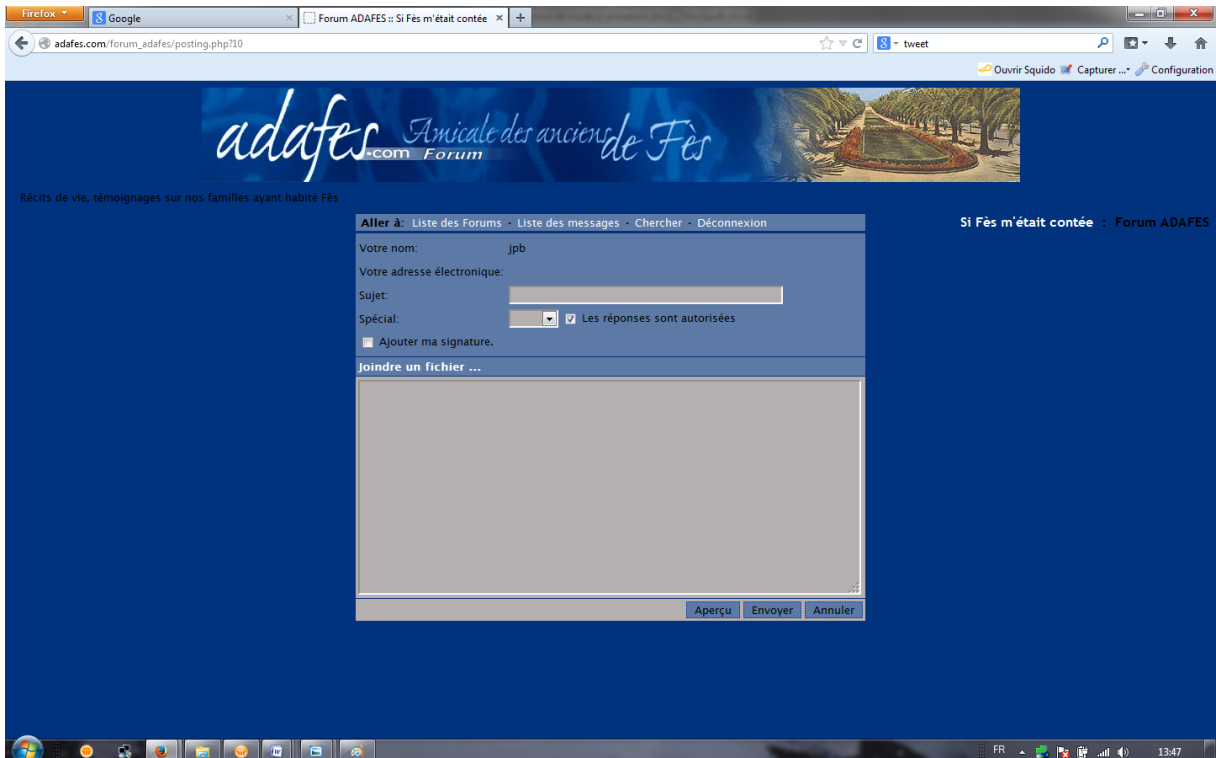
Firefox
Google
Forum ADAFES :: Si Fès m'était contée
adafes.com/forum_adafes/posting.php?10
tweet
Ouvrir Squido
Capturer ...
Configuration

adafes.com Forum Amicale des anciens de Fès

Récits de vie, témoignages sur nos familles ayant habité Fès

Aller à: Liste des Forums · Liste des messages · Chercher · Déconnexion

Si Fès m'était contée : Forum ADAFES

Votre nom: jpb
Votre adresse électronique:
Sujet:
Spécial: Les réponses sont autorisées
Ajouter ma signature.
Joindre un fichier ...

Aperçu Envoyer Annuler

FR 13:47